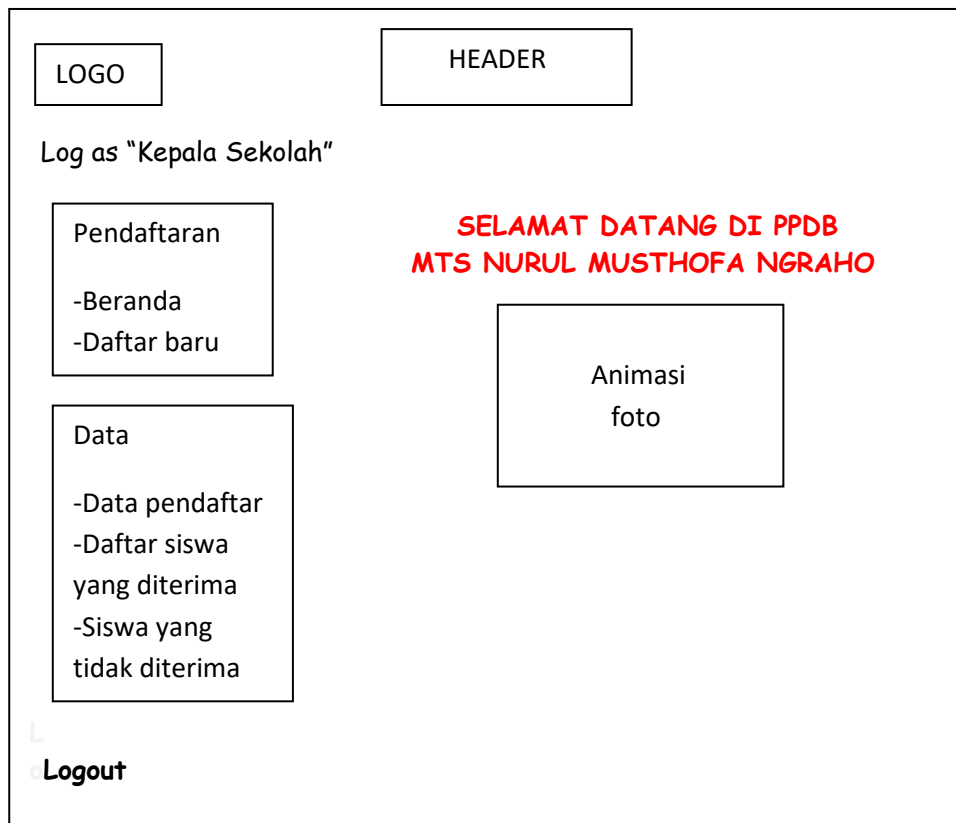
LOGO

HEADER

Log as "Kepala Sekolah"

Pendaftaran

-Beranda
-Daftar baru

Data

-Data pendaftar
-Daftar siswa yang diterima
-Siswa yang tidak diterima

SELAMAT DATANG DI PPDB
MTS NURUL MUSTHOFA NGRAHO

Animasi foto

Logout